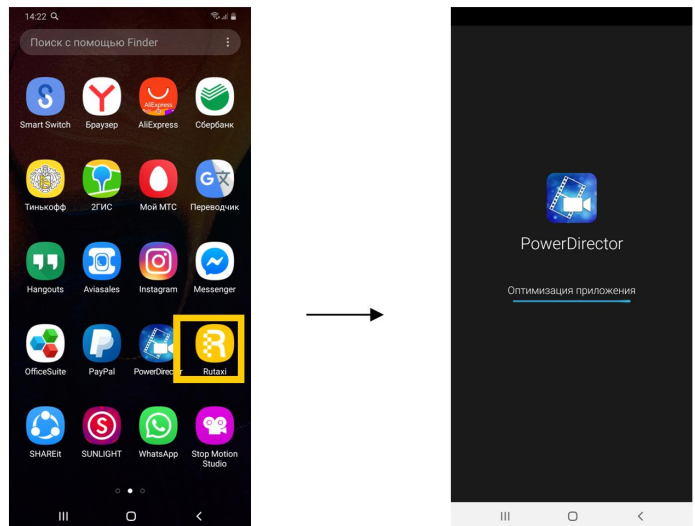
14:22

Поиск с помощью Finder

Smart Switch
Браузер
AliExpress
Сбербанк

Тинькофф
2ГИС
Мой МТС
Переводчик

Hangouts
Aviasales
Instagram
Messenger

OfficeSuite
PayPal
PowerDirector
Rutaxi

SHAREit
SUNLIGHT
WhatsApp
Stop Motion Studio

PowerDirector

Оптимизация приложения